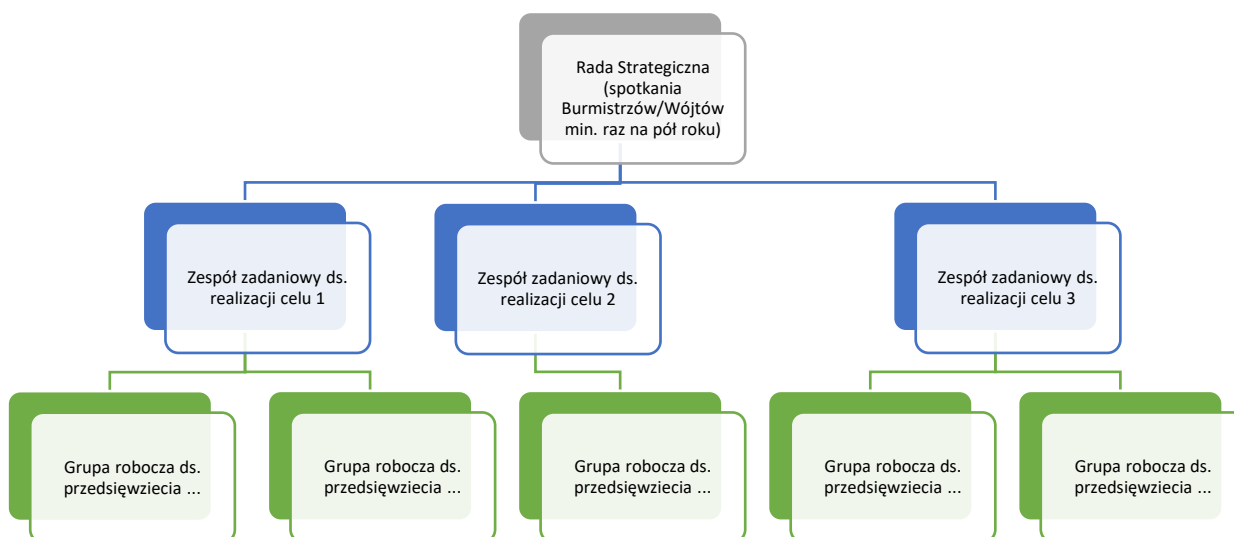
Rada Strategiczna (spotkania Burmistrzów/Wójtów min. raz na pół roku)

Zespół zadaniowy ds. realizacji celu 1

Zespół zadaniowy ds. realizacji celu 2

Zespół zadaniowy ds. realizacji celu 3

Grupa robocza ds. przedsięwziecia ...

Grupa robocza ds. przedsięwziecia ...

Grupa robocza ds. przedsięwziecia ...

Grupa robocza ds. przedsięwziecia ...

Grupa robocza ds. przedsięwziecia ...